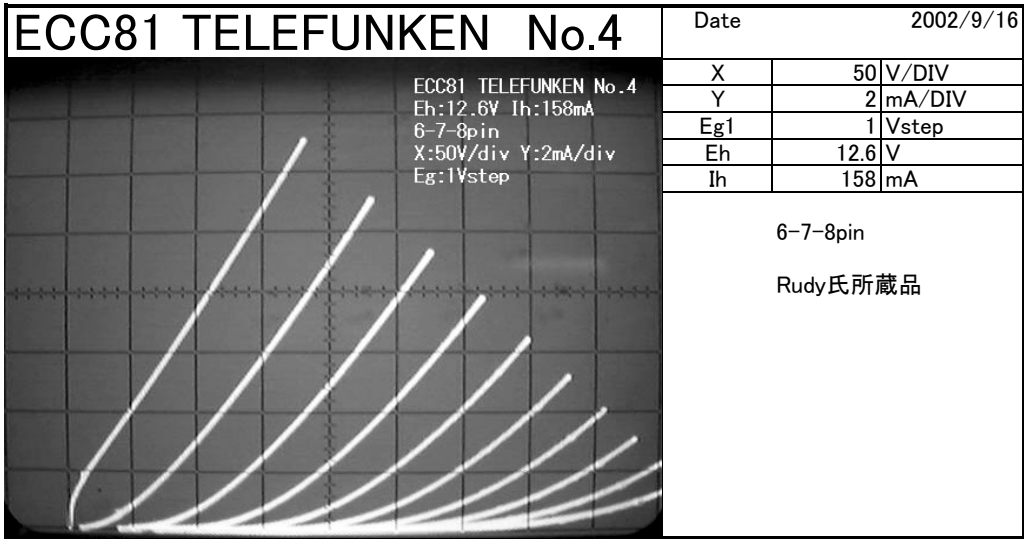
ECC81 TELEFUNKEN No.4

ECC81 TELEFUNKEN No.4
Eh:12.6V Ih:158mA
6-7-8pin
X:50V/div Y:2mA/div
Eg:1Vstep

| Date | 2002/9/16 | |
|---|---|---|
| X | 50 | V/DIV |
| Y | 2 | mA/DIV |
| Eg1 | 1 | Vstep |
| Eh | 12.6 | V |
| Ih | 158 | mA |

6-7-8pin

Rudy氏所蔵品